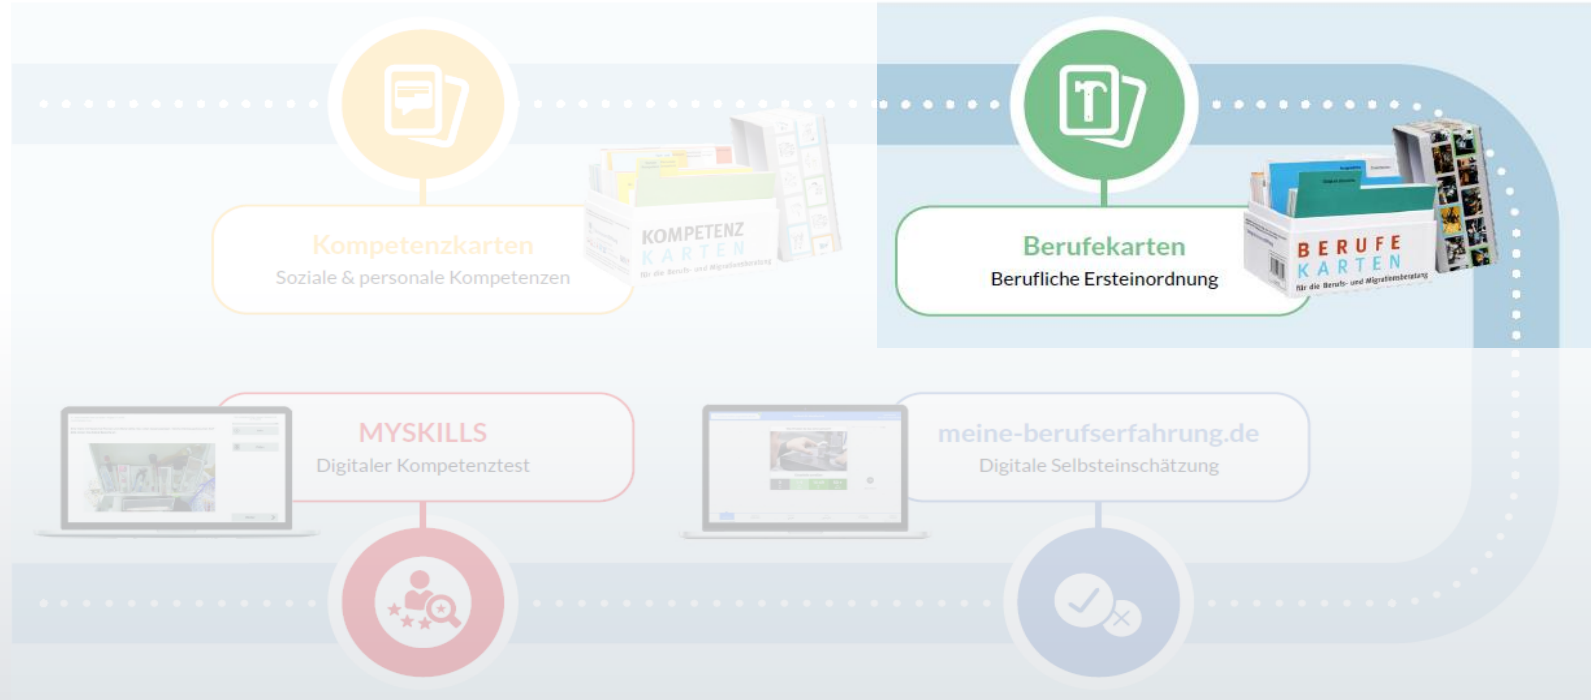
Kompetenzkarten
Soziale & personale Kompetenzen

KOMPETENZ KARTEN
für die Berufs- und Migrationsberatung

Berufekarten
Berufliche Ersteinordnung

BERUFE KARTEN
für die Berufs- und Migrationsberatung

MYSKILLS
Digitaler Kompetenztest

meine-berufserfahrung.de
Digitale Selbsteinschätzung